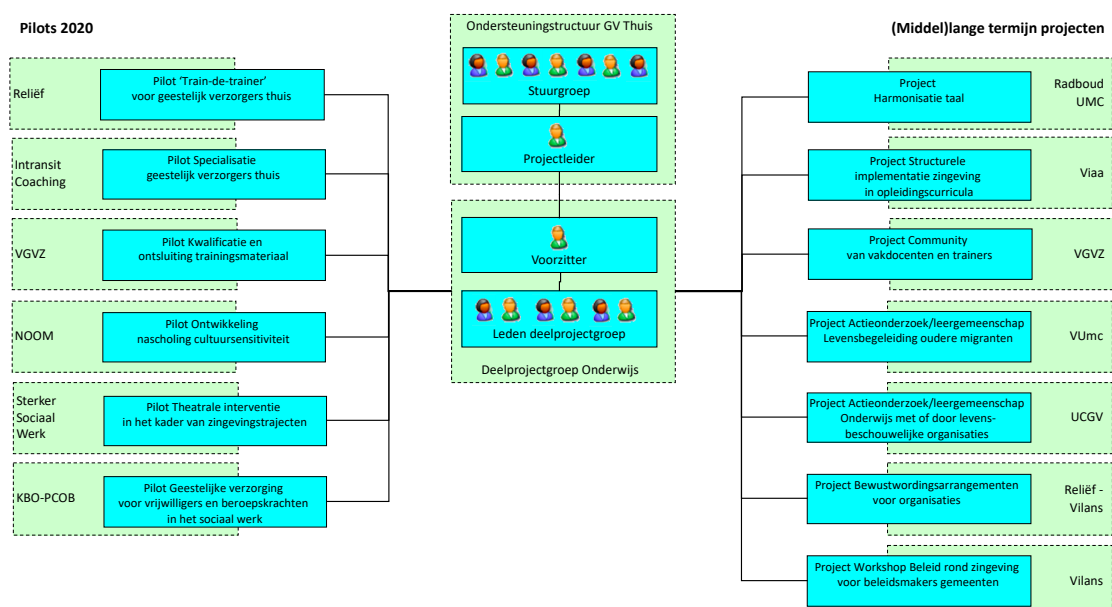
Pilots 2020

Reliëf
Pilot 'Train-de-trainer' voor geestelijk verzorgers thuis

Intransit Coaching
Pilot Specialisatie geestelijk verzorgers thuis

VGVZ
Pilot Kwalificatie en ontsluiting trainingsmateriaal

NOOM
Pilot Ontwikkeling nascholing cultuursensitiviteit

Sterker Sociaal Werk
Pilot Theatrale interventie in het kader van zingevingstrajecten

KBO-PCOB
Pilot Geestelijke verzorging voor vrijwilligers en beroepskrachten in het sociaal werk

Ondersteuningstructuur GV Thuis
Stuurgroep
Projectleider

Voorzitter
Leden deelprojectgroep
Deelprojectgroep Onderwijs

(Middel)lange termijn projecten

Project Harmonisatie taal
Radboud UMC

Project Structurele implementatie zingeving in opleidingscurricula
Viaa

Project Community van vakdocenten en trainers
VGVZ

Project Actieonderzoek/leergemeenschap Levensbegeleiding oudere migranten
VUmc

Project Actieonderzoek/leergemeenschap Onderwijs met of door levensbeschouwelijke organisaties
UCGV

Project Bewustwordingsarrangementen voor organisaties
Reliëf - Vilans

Project Workshop Beleid rond zingeving voor beleidsmakers gemeenten
Vilans